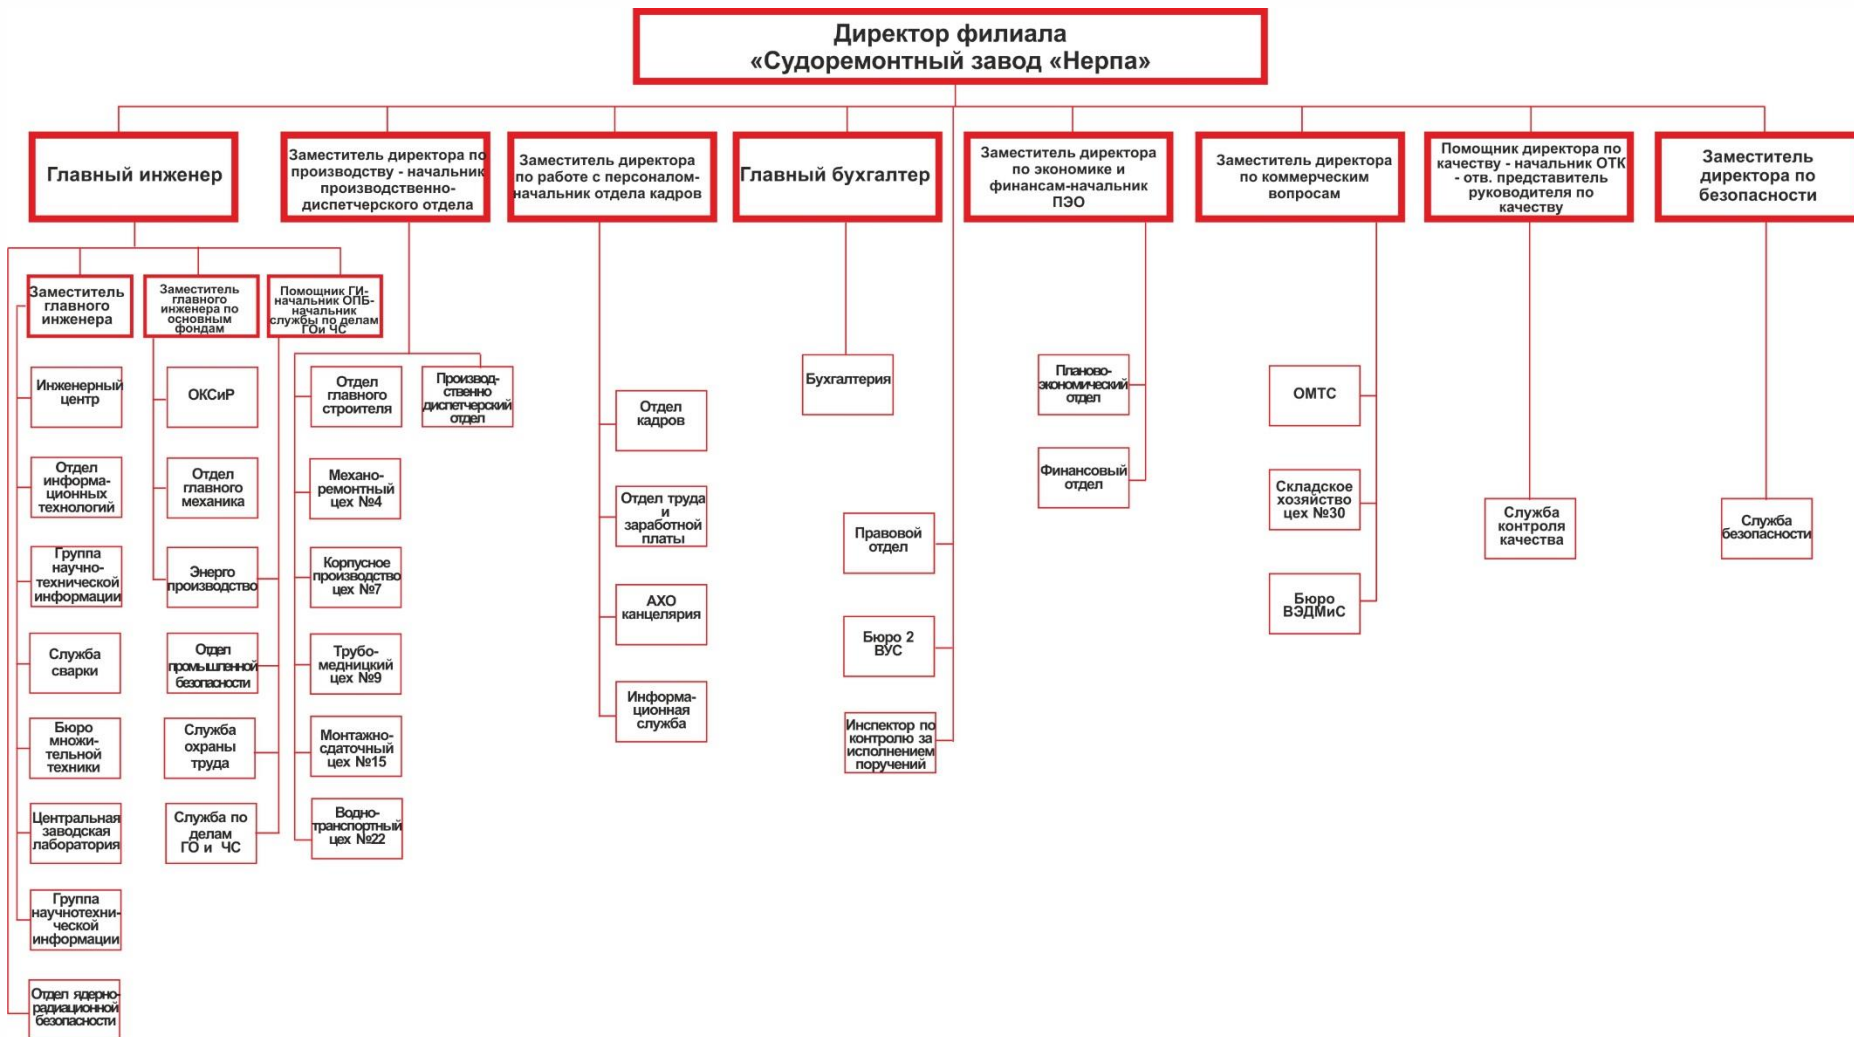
Директор филиала «Судоремонтный завод «Нерпа»

Главный инженер

Заместитель директора по производству - начальник производственно-диспетчерского отдела

Заместитель директора по работе с персоналом-начальник отдела кадров

Главный бухгалтер

Заместитель директора по экономике и финансам-начальник ПЭО

Заместитель директора по коммерческим вопросам

Помощник директора по качеству - начальник ОТК - отв. представитель руководителя по качеству

Заместитель директора по безопасности

Заместитель главного инженера

Заместитель главного инженера по основным фондам

Помощник ГИ-начальник ОПБ-начальник службы по делам ГОи ЧС

Инженерный центр

Отдел информационных технологий

Группа научно-технической информации

Служба сварки

Бюро множительной техники

Центральная заводская лаборатория

Группа научнотехнической информации

Отдел ядерно-радиационной безопасности

ОКСиР

Отдел главного механика

Энерго производство

Отдел промышленной безопасности

Служба охраны труда

Служба по делам ГО и ЧС

Отдел главного строителя

Механо-ремонтный цех №4

Корпусное производство цех №7

Трубо-медницкий цех №9

Монтажно-сдаточный цех №15

Водно-транспортный цех №22

Производ-ственно диспетчерский отдел

Отдел кадров

Отдел труда и заработной платы

АХО канцелярия

Информа-ционная служба

Бухгалтерия

Правовой отдел

Бюро 2 ВУС

Инспектор по контролю за исполнением поручений

Планово-экономический отдел

Финансовый отдел

ОМТС

Складское хозяйство цех №30

Бюро ВЭДМиС

Служба контроля качества

Служба безопасности